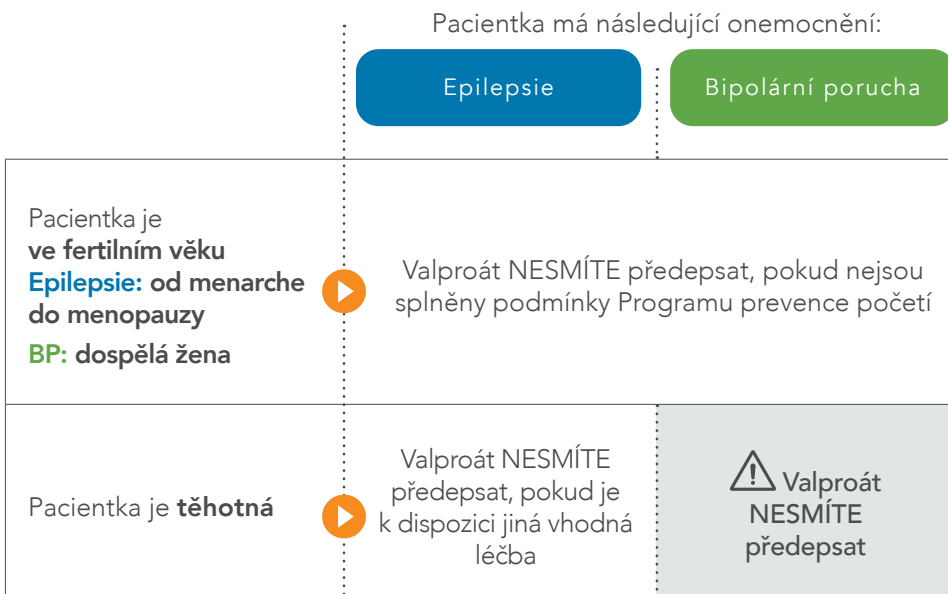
Pacientka má následující onemocnění:

Epilepsie

Bipolární porucha

Pacientka je **ve fertilním věku** Epilepsie: **od menarche do menopauzy** BP: **dospělá žena**

Valproát NESMÍTE předepsat, pokud nejsou splněny podmínky Programu prevence početí

Pacientka je **těhotná**

Valproát NESMÍTE předepsat, pokud je k dispozici jiná vhodná léčba

Valproát NESMÍTE předepsat